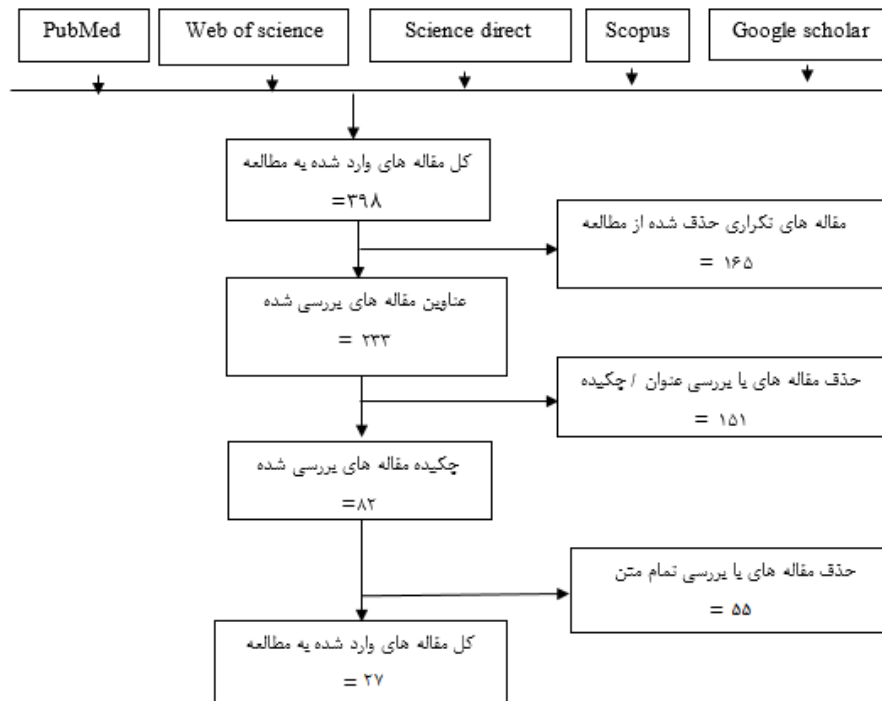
PubMed

Web of science

Science direct

Scopus

Google scholar

کل مقاله های وارد شده یه مطالعه
=۳۹۸

مقاله های تکراری حذق شده از مطالعه
= ۱۶۵

عناوین مقاله های یررسی شده
= ۲۳۳

حذق مقاله های یا یررسی عنوان / چکیده
= ۱۵۱

چکیده مقاله های یررسی شده
=۸۲

حذق مقاله های یا یررسی تمام متن
= ۵۵

کل مقاله های وارد شده یه مطالعه
= ۲۷